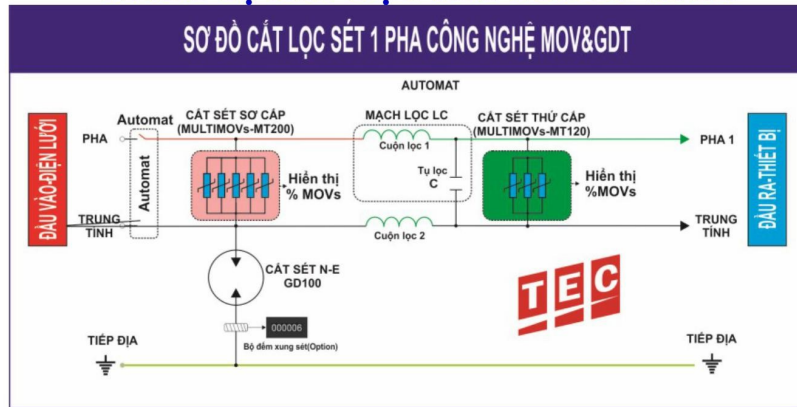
SƠ ĐỒ CẮT LỌC SÉT 1 PHA CÔNG NGHỆ MOV&GDT

AUTOMAT

ĐẦU VÀO-ĐIỆN LƯỚI

PHA

Automat

Automat

CẮT SÉT SƠ CẤP (MULTIMOVs-MT200)

Hiển thị % MOVs

MẠCH LỌC LC

Cuộn lọc 1

Tụ lọc C

Cuộn lọc 2

CẮT SÉT THỨ CẤP (MULTIMOVs-MT120)

Hiển thị %MOVs

PHA 1

ĐẦU RA-THIẾT BỊ

TRUNG TÍNH

TRUNG TÍNH

CẮT SÉT N-E GD100

TEC

000006

Bộ đếm xung sét(Option)

TIẾP ĐỊA

TIẾP ĐỊA